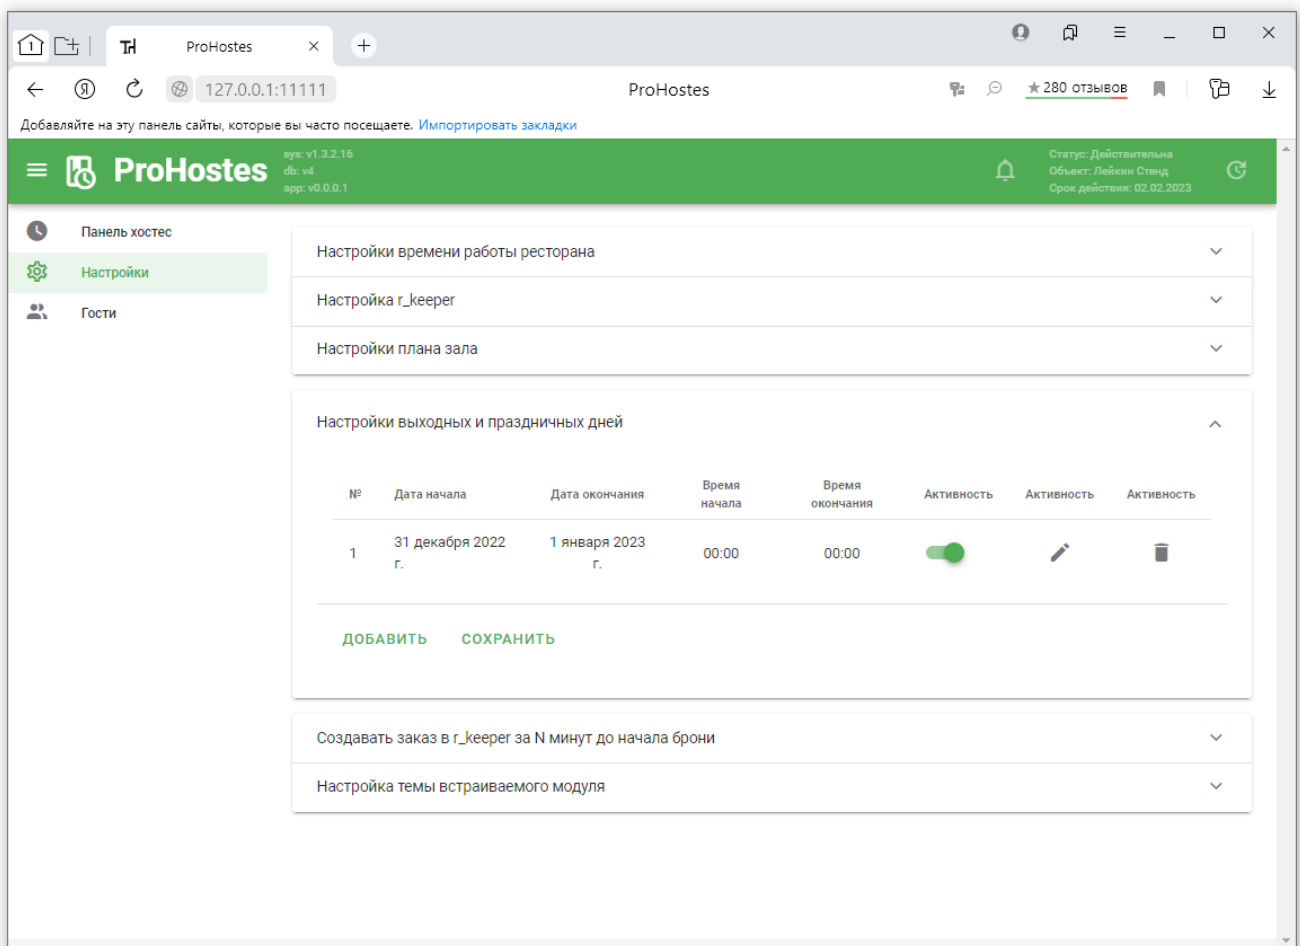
ProHostes

127.0.0.1:11111

ProHostes

★280 отзывов

Добавляйте на эту панель сайты, которые вы часто посещаете. Импортировать закладки

ProHostes

sys: v1.3.2.16
db: v4
app: v0.0.0.1

Статус: Действительна
Объект: Лейкин Стенд
Срок действия: 02.02.2023

Панель хостес

Настройки

Гости

Настройки времени работы ресторана

Настройка r_keeper

Настройки плана зала

Настройки выходных и праздничных дней

| № | Дата начала | Дата окончания | Время начала | Время окончания | Активность | Активность | Активность |
|---|---|---|---|---|---|---|---|
| 1 | 31 декабря 2022 г. | 1 января 2023 г. | 00:00 | 00:00 | | | |

ДОБАВИТЬ

СОХРАНИТЬ

Создавать заказ в r_keeper за N минут до начала брони

Настройка темы встраиваемого модуля